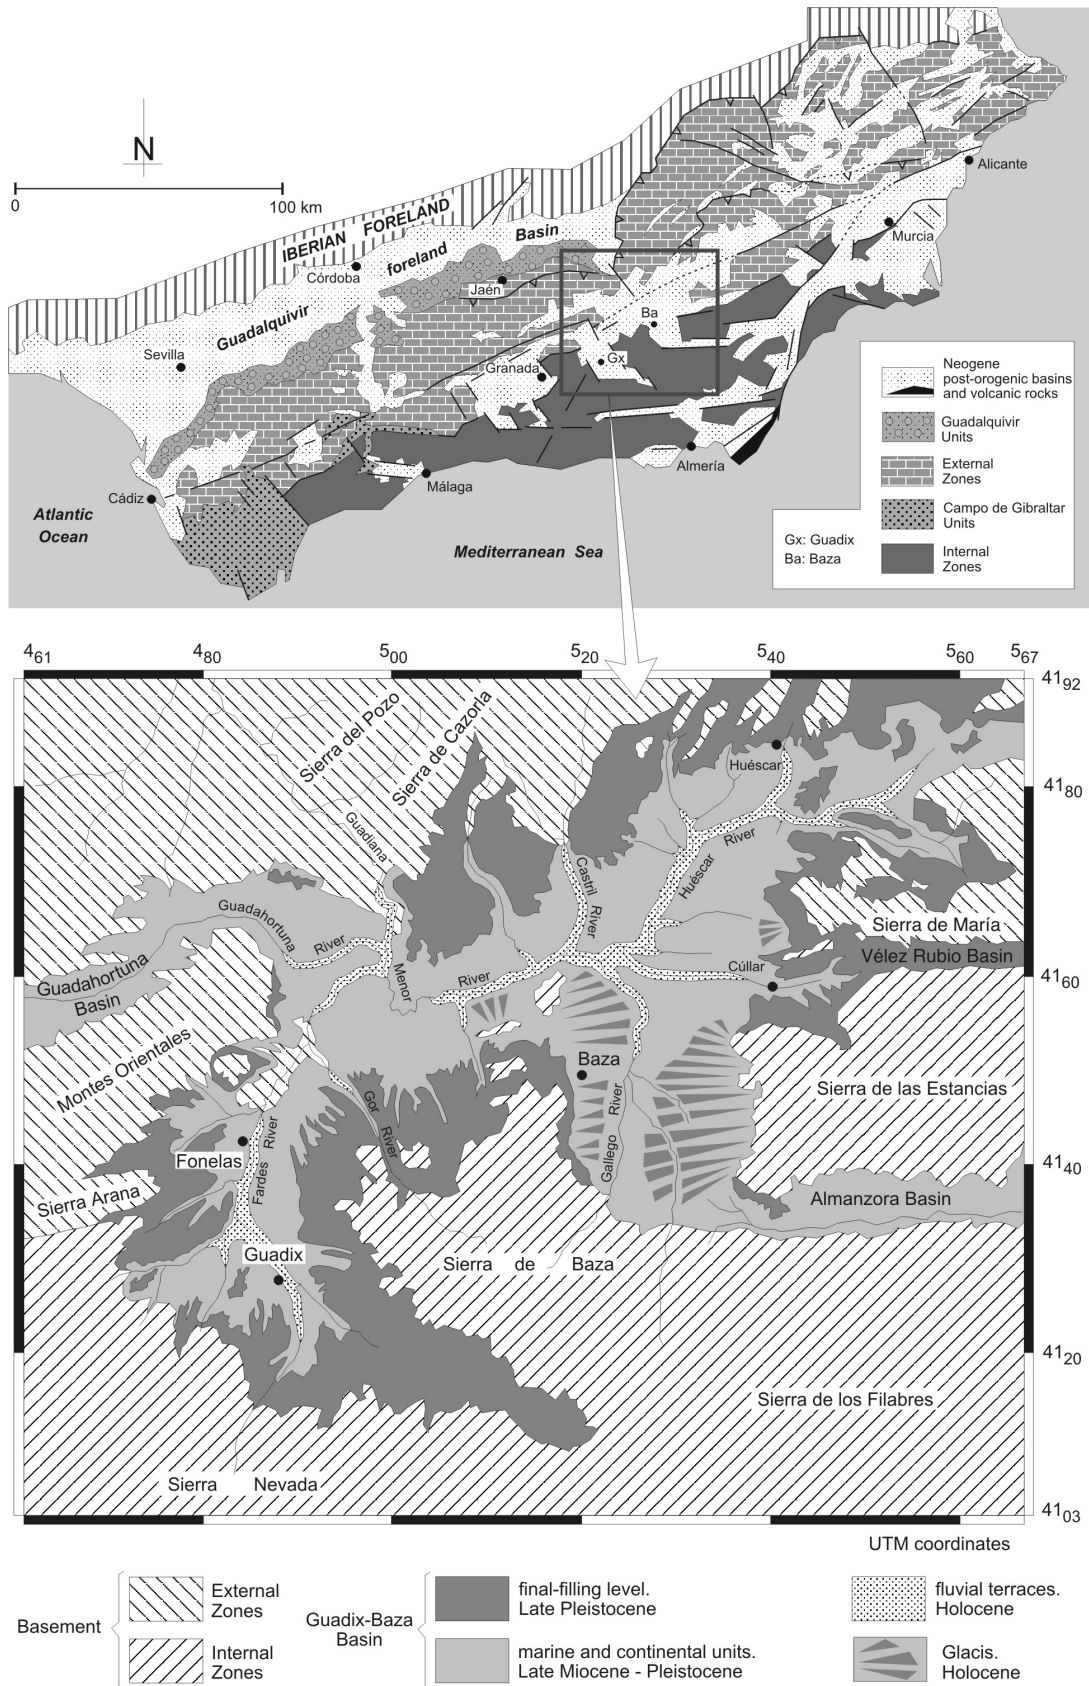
N

0 100 km

IBERIAN FORELAND

Guadalquivir foreland Basin

Córdoba
Jaén
Sevilla
Granada
Ba
Gx
Alicante
Murcia
Cádiz
Málaga
Almería

Atlantic Ocean

Mediterranean Sea

Gx: Guadix
Ba: Baza

Neogene post-orogenic basins and volcanic rocks
Guadalquivir Units
External Zones
Campo de Gibraltar Units
Internal Zones

$4_{61}$ $4_{80}$ $5_{00}$ $5_{20}$ $5_{40}$ $5_{60}$ $5_{67}$

$41_{92}$ $41_{80}$ $41_{60}$ $41_{40}$ $41_{20}$ $41_{03}$

Sierra del Pozo
Sierra de Cazorla
Guadiana
Guadahortuna River
Guadahortuna Basin
Menor
River
Castril River
Huéscar
Huéscar River
Sierra de María
Vélez Rubio Basin
Cúllar
Montes Orientales
Baza
Sierra de las Estancias
Gor River
Fardes River
Gallego River
Fonelas
Sierra Arana
Almanzora Basin
Guadix
Sierra de Baza
Sierra de los Filabres
Sierra Nevada

UTM coordinates

Basement
External Zones
Internal Zones
Guadix-Baza Basin
final-filling level. Late Pleistocene
marine and continental units. Late Miocene - Pleistocene
fluvial terraces. Holocene
Glacis. Holocene